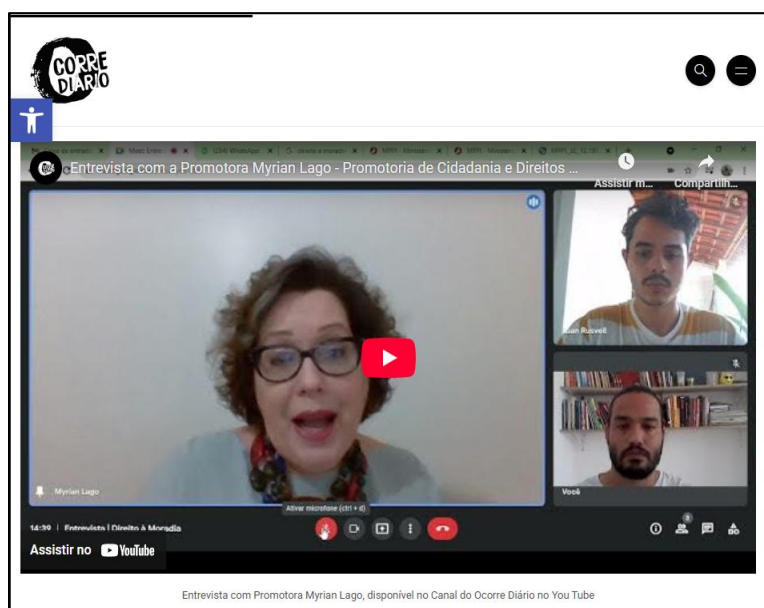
CORRE DIÁRIO

Entrevista com a Promotora Myrian Lago - Promotoria de Cidadania e Direitos ...

Assistir m... Compartilh...

Myrian Lago

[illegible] Rusvelt

Você

Ativar microfone (ctrl + d)

14:39 | Entrevista | Direito à Moradia

Assistir no YouTube

Entrevista com Promotora Myrian Lago, disponível no Canal do Ocorre Diário no You Tube